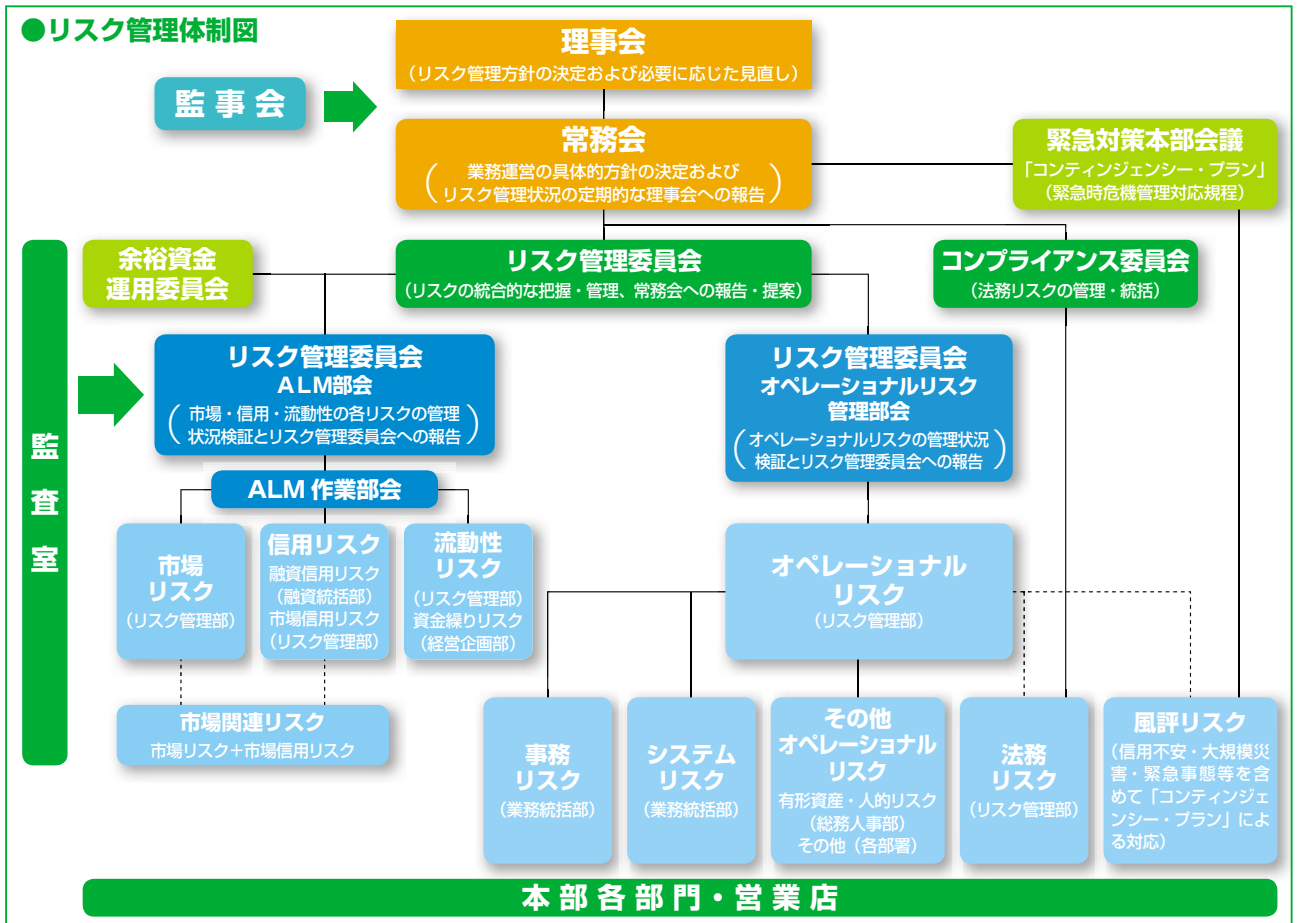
●リスク管理体制図

理事会
（リスク管理方針の決定および必要に応じた見直し）

監事会

常務会
（業務運営の具体的方針の決定および リスク管理状況の定期的な理事会への報告）

緊急対策本部会議
「コンティンジェンシー・プラン」
（緊急時危機管理対応規程）

監査室

余裕資金運用委員会

リスク管理委員会
（リスクの統合的な把握・管理、常務会への報告・提案）

コンプライアンス委員会
（法務リスクの管理・統括）

リスク管理委員会
ALM部会
（市場・信用・流動性の各リスクの管理状況検証とリスク管理委員会への報告）

リスク管理委員会
オペレーショナルリスク管理部会
（オペレーショナルリスクの管理状況検証とリスク管理委員会への報告）

ALM 作業部会

市場リスク
（リスク管理部）

信用リスク
融資信用リスク
（融資統括部）
市場信用リスク
（リスク管理部）

流動性リスク
（リスク管理部）
資金繰りリスク
（経営企画部）

オペレーショナルリスク
（リスク管理部）

市場関連リスク
市場リスク＋市場信用リスク

事務リスク
（業務統括部）

システムリスク
（業務統括部）

その他オペレーショナルリスク
有形資産・人的リスク
（総務人事部）
その他（各部署）

法務リスク
（リスク管理部）

風評リスク
（信用不安・大規模災害・緊急事態等を含めて「コンティンジェンシー・プラン」による対応）

本部各部門・営業店